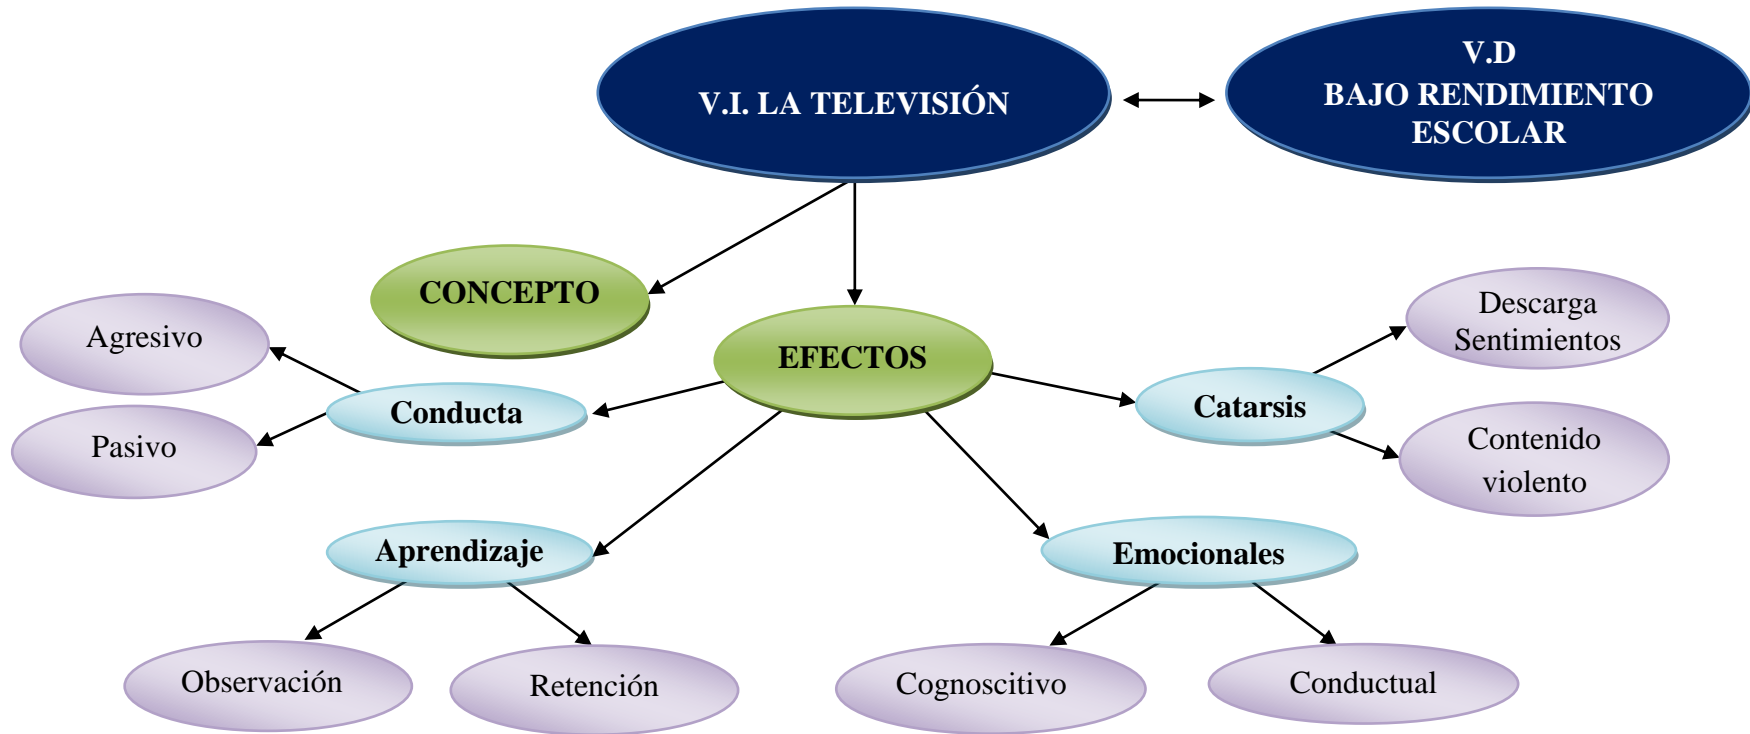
V.I. LA TELEVISIÓN

V.D
BAJO RENDIMIENTO ESCOLAR

CONCEPTO

EFECTOS

Agresivo

Conducta

Pasivo

Catarsis

Descarga Sentimientos

Contenido violento

Aprendizaje

Emocionales

Observación

Retención

Cognoscitivo

Conductual